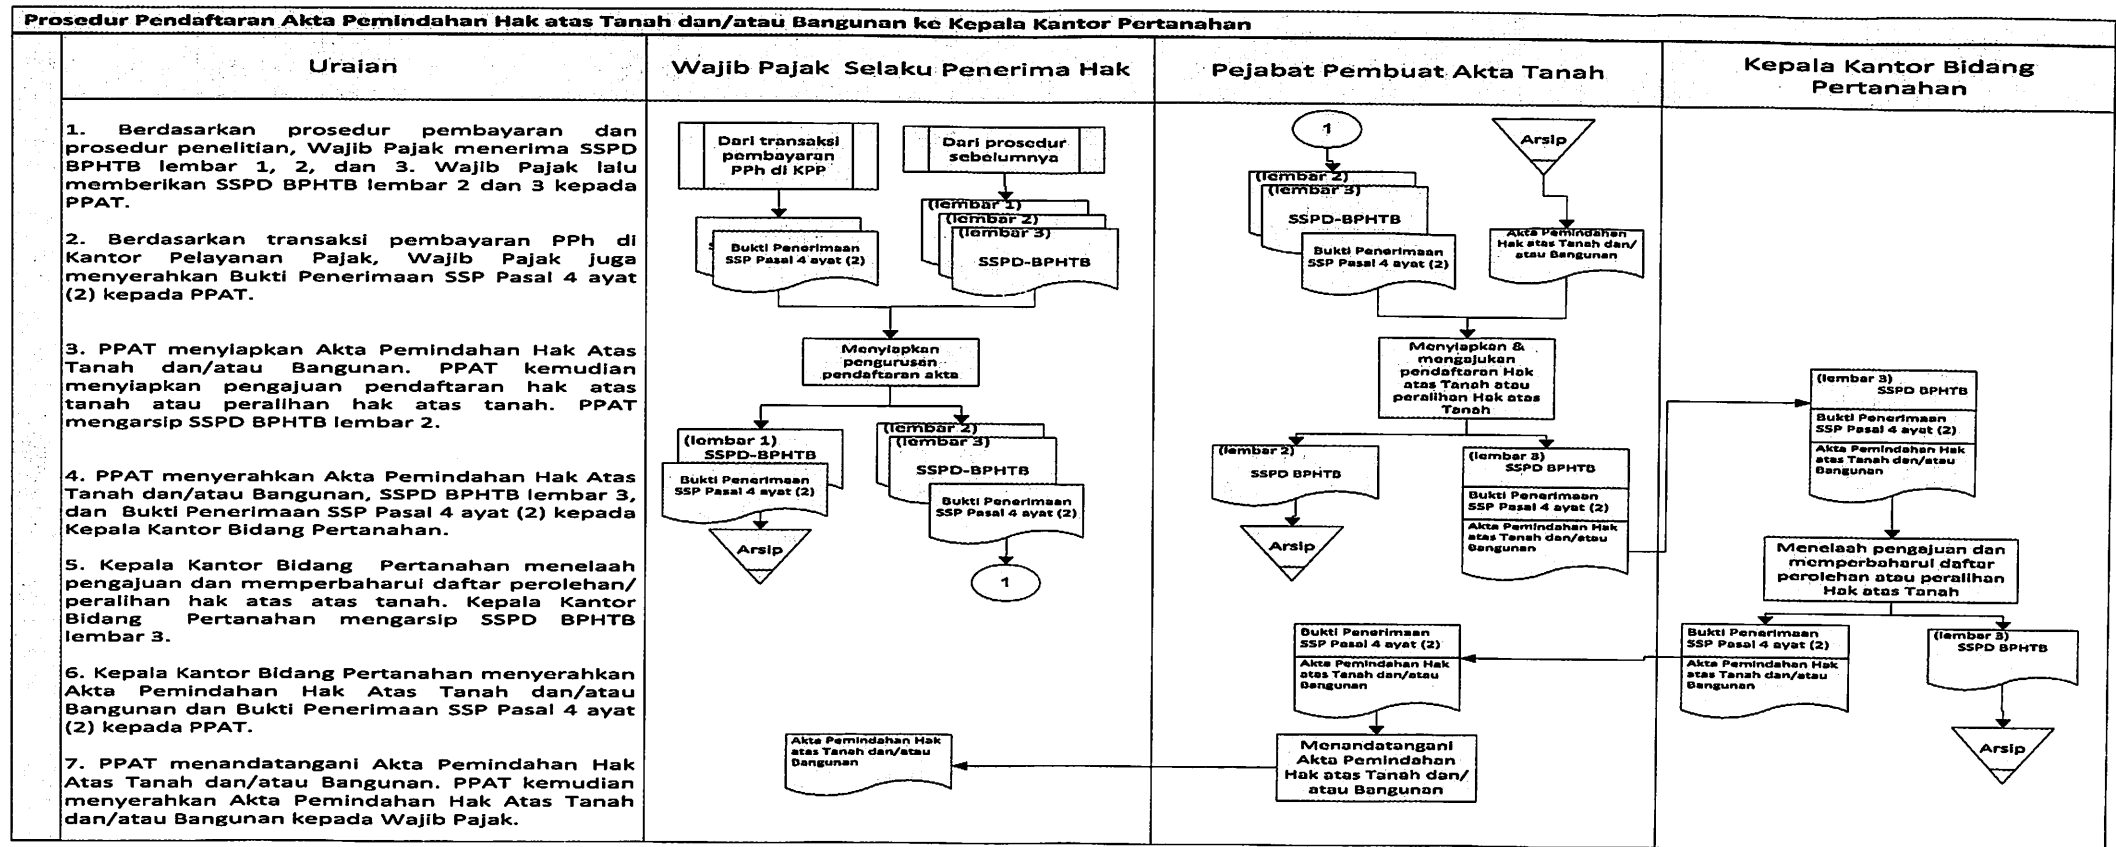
Prosedur Pendaftaran Akta Pemindahan Hak atas Tanah dan/atau Bangunan ke Kepala Kantor Pertanahan

| Uraian | Wajib Pajak Selaku Penerima Hak | Pejabat Pembuat Akta Tanah | Kepala Kantor Bidang Pertanahan |
|---|---|---|---|

1. Berdasarkan prosedur pembayaran dan prosedur penelitian, Wajib Pajak menerima SSPD BPHTB lembar 1, 2, dan 3. Wajib Pajak lalu memberikan SSPD BPHTB lembar 2 dan 3 kepada PPAT.

2. Berdasarkan transaksi pembayaran PPh di Kantor Pelayanan Pajak, Wajib Pajak juga menyerahkan Bukti Penerimaan SSP Pasal 4 ayat (2) kepada PPAT.

3. PPAT menyiapkan Akta Pemindahan Hak Atas Tanah dan/atau Bangunan. PPAT kemudian menyiapkan pengajuan pendaftaran hak atas tanah atau peralihan hak atas tanah. PPAT mengarsip SSPD BPHTB lembar 2.

4. PPAT menyerahkan Akta Pemindahan Hak Atas Tanah dan/atau Bangunan, SSPD BPHTB lembar 3, dan Bukti Penerimaan SSP Pasal 4 ayat (2) kepada Kepala Kantor Bidang Pertanahan.

5. Kepala Kantor Bidang Pertanahan menelaah pengajuan dan memperbaharui daftar perolehan/ peralihan hak atas atas tanah. Kepala Kantor Bidang Pertanahan mengarsip SSPD BPHTB lembar 3.

6. Kepala Kantor Bidang Pertanahan menyerahkan Akta Pemindahan Hak Atas Tanah dan/atau Bangunan dan Bukti Penerimaan SSP Pasal 4 ayat (2) kepada PPAT.

7. PPAT menandatangani Akta Pemindahan Hak Atas Tanah dan/atau Bangunan. PPAT kemudian menyerahkan Akta Pemindahan Hak Atas Tanah dan/atau Bangunan kepada Wajib Pajak.

Dari transaksi pembayaran PPh di KPP
Dari prosedur sebelumnya
Bukti Penerimaan SSP Pasal 4 ayat (2)
(lembar 1)
(lembar 2)
(lembar 3)
SSPD-BPHTB
Menyiapkan pengurusan pendaftaran akta
(lembar 1) SSPD-BPHTB
Bukti Penerimaan SSP Pasal 4 ayat (2)
Arsip
(lembar 2)
(lembar 3)
SSPD-BPHTB
Bukti Penerimaan SSP Pasal 4 ayat (2)
1
Akta Pemindahan Hak atas Tanah dan/atau Bangunan

1
Arsip
(lembar 2)
(lembar 3)
SSPD-BPHTB
Bukti Penerimaan SSP Pasal 4 ayat (2)
Akta Pemindahan Hak atas Tanah dan/atau Bangunan
Menyiapkan & mengajukan pendaftaran Hak atas Tanah atau peralihan Hak atas Tanah
(lembar 2) SSPD BPHTB
Arsip
(lembar 3) SSPD BPHTB
Bukti Penerimaan SSP Pasal 4 ayat (2)
Akta Pemindahan Hak atas Tanah dan/atau Bangunan
Bukti Penerimaan SSP Pasal 4 ayat (2)
Akta Pemindahan Hak atas Tanah dan/atau Bangunan
Menandatangani Akta Pemindahan Hak atas Tanah dan/ atau Bangunan

(lembar 3) SSPD BPHTB
Bukti Penerimaan SSP Pasal 4 ayat (2)
Akta Pemindahan Hak atas Tanah dan/atau Bangunan
Menelaah pengajuan dan memperbaharui daftar perolehan atau peralihan Hak atas Tanah
Bukti Penerimaan SSP Pasal 4 ayat (2)
Akta Pemindahan Hak atas Tanah dan/atau Bangunan
(lembar 3) SSPD BPHTB
Arsip